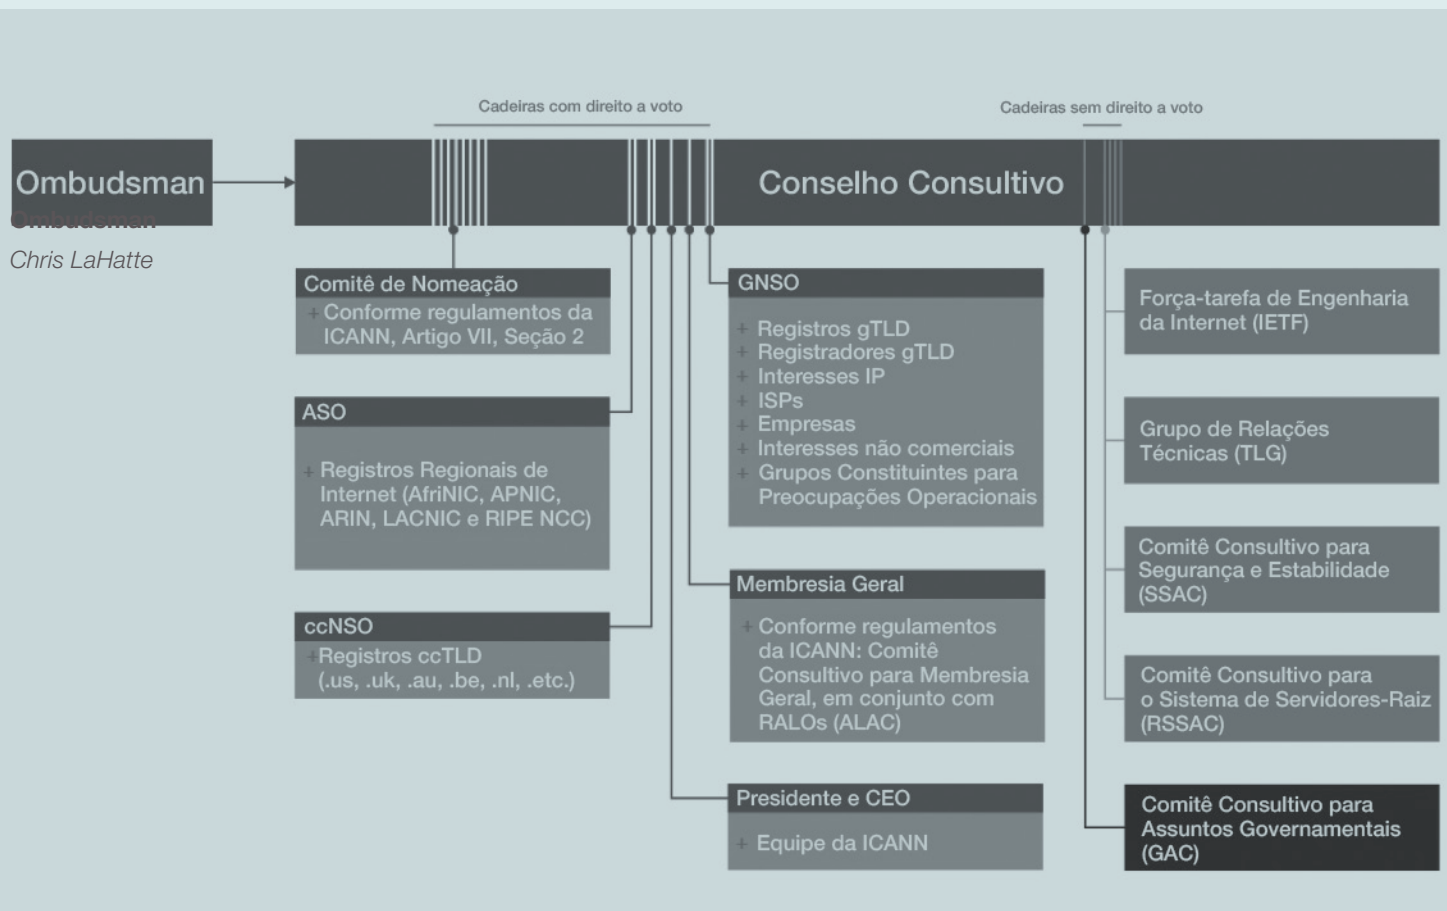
Cadeiras com direito a voto

Cadeiras sem direito a voto

Ombudsman

Conselho Consultivo

Ombudsman

Chris LaHatte

Comitê de Nomeação

+ Conforme regulamentos da ICANN, Artigo VII, Seção 2

ASO

+ Registros Regionais de Internet (AfriNIC, APNIC, ARIN, LACNIC e RIPE NCC)

ccNSO

+ Registros ccTLD (.us, .uk, .au, .be, .nl, .etc.)

GNSO

+ Registros gTLD
+ Registradores gTLD
+ Interesses IP
+ ISPs
+ Empresas
+ Interesses não comerciais
+ Grupos Constituintes para Preocupações Operacionais

Membresia Geral

+ Conforme regulamentos da ICANN: Comitê Consultivo para Membresia Geral, em conjunto com RALOs (ALAC)

Presidente e CEO

+ Equipe da ICANN

Força-tarefa de Engenharia da Internet (IETF)

Grupo de Relações Técnicas (TLG)

Comitê Consultivo para Segurança e Estabilidade (SSAC)

Comitê Consultivo para o Sistema de Servidores-Raiz (RSSAC)

Comitê Consultivo para Assuntos Governamentais (GAC)